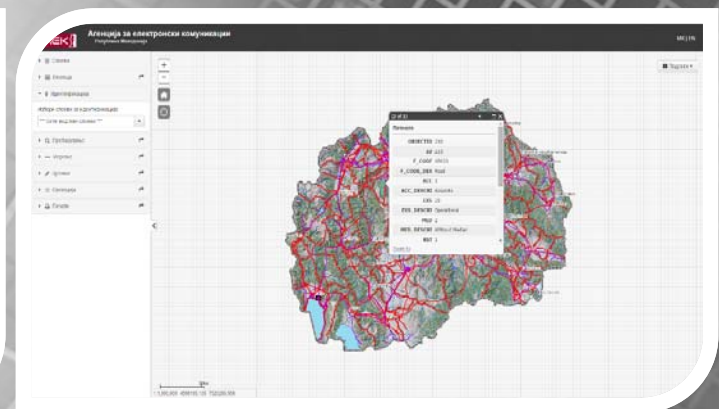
АЕК Агенција за електронски комуникации
Република Македонија

MK | EN

Слоеви
Легенда
Идентификација
Избери слоеви за идентификација
Пребарување
Мерење
Цртање
Селекција
Печати

+
−

Подлоги

(2 of 2)
Патишта
OBJECTID 295
RP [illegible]
F_CODE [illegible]
F_CODE_DES Road
ACC 1
ACC_DESCRI Accurate
EXS 28
EXS_DESCRI Operational
MED 2
MED_DESCRI Without Median
RST 1
Zoom to

5km
1:1,000,000 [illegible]